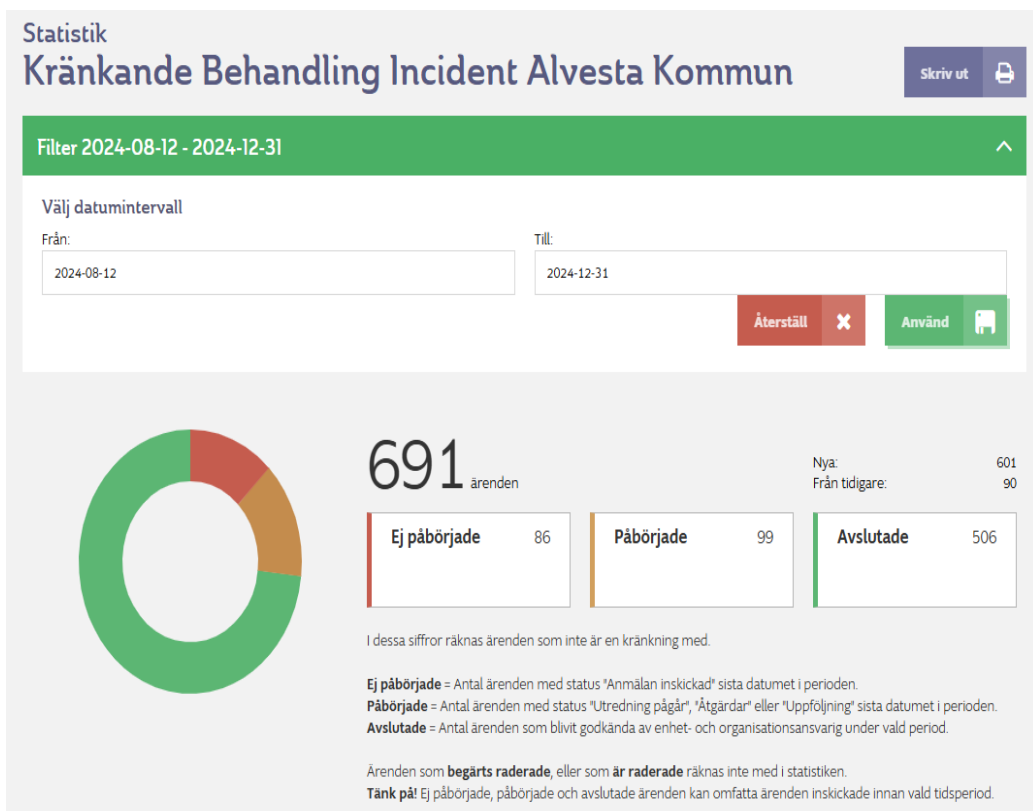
Statistik

Kränkande Behandling Incident Alvesta Kommun

Skriv ut

Filter 2024-08-12 - 2024-12-31

Välj datumintervall

Från:

2024-08-12

Till:

2024-12-31

Återställ

Använd

691 ärenden

Nya: 601

Från tidigare: 90

| Ej påbörjade | 86 |
|---|---|

| Påbörjade | 99 |
|---|---|

| Avslutade | 506 |
|---|---|

I dessa siffror räknas ärenden som inte är en kränkning med.

**Ej påbörjade** = Antal ärenden med status "Anmälan inskickad" sista datumet i perioden.
**Påbörjade** = Antal ärenden med status "Utredning pågår", "Åtgärdar" eller "Uppföljning" sista datumet i perioden.
**Avslutade** = Antal ärenden som blivit godkända av enhet- och organisationsansvarig under vald period.

Ärenden som **begärts raderade**, eller som **är raderade** räknas inte med i statistiken.
**Tänk på!** Ej påbörjade, påbörjade och avslutade ärenden kan omfatta ärenden inskickade innan vald tidsperiod.